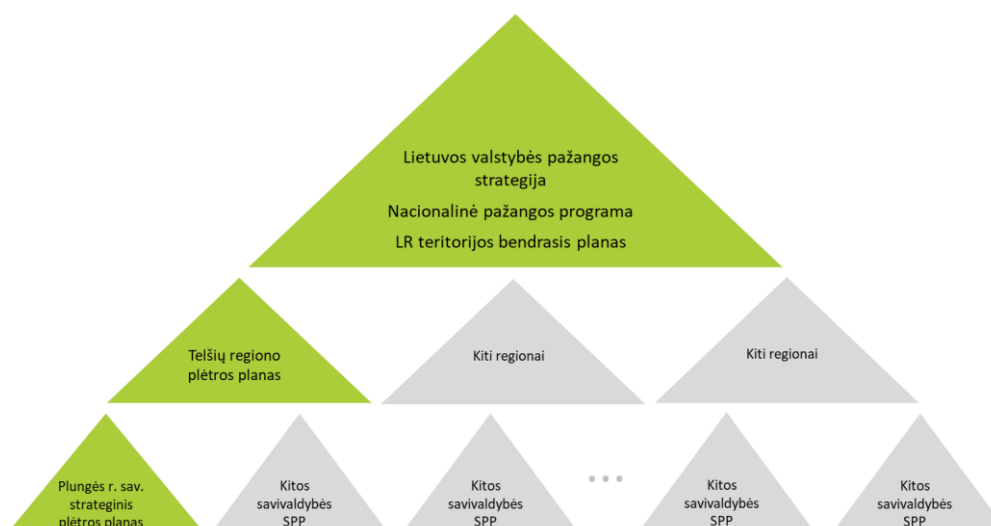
Lietuvos valstybės pažangos strategija

Nacionalinė pažangos programa

LR teritorijos bendrasis planas

Telšių regiono plėtros planas

Kiti regionai

Kiti regionai

Plungės r. sav. strateginis plėtros planas

Kitos savivaldybės SPP

Kitos savivaldybės SPP

Kitos savivaldybės SPP

Kitos savivaldybės SPP